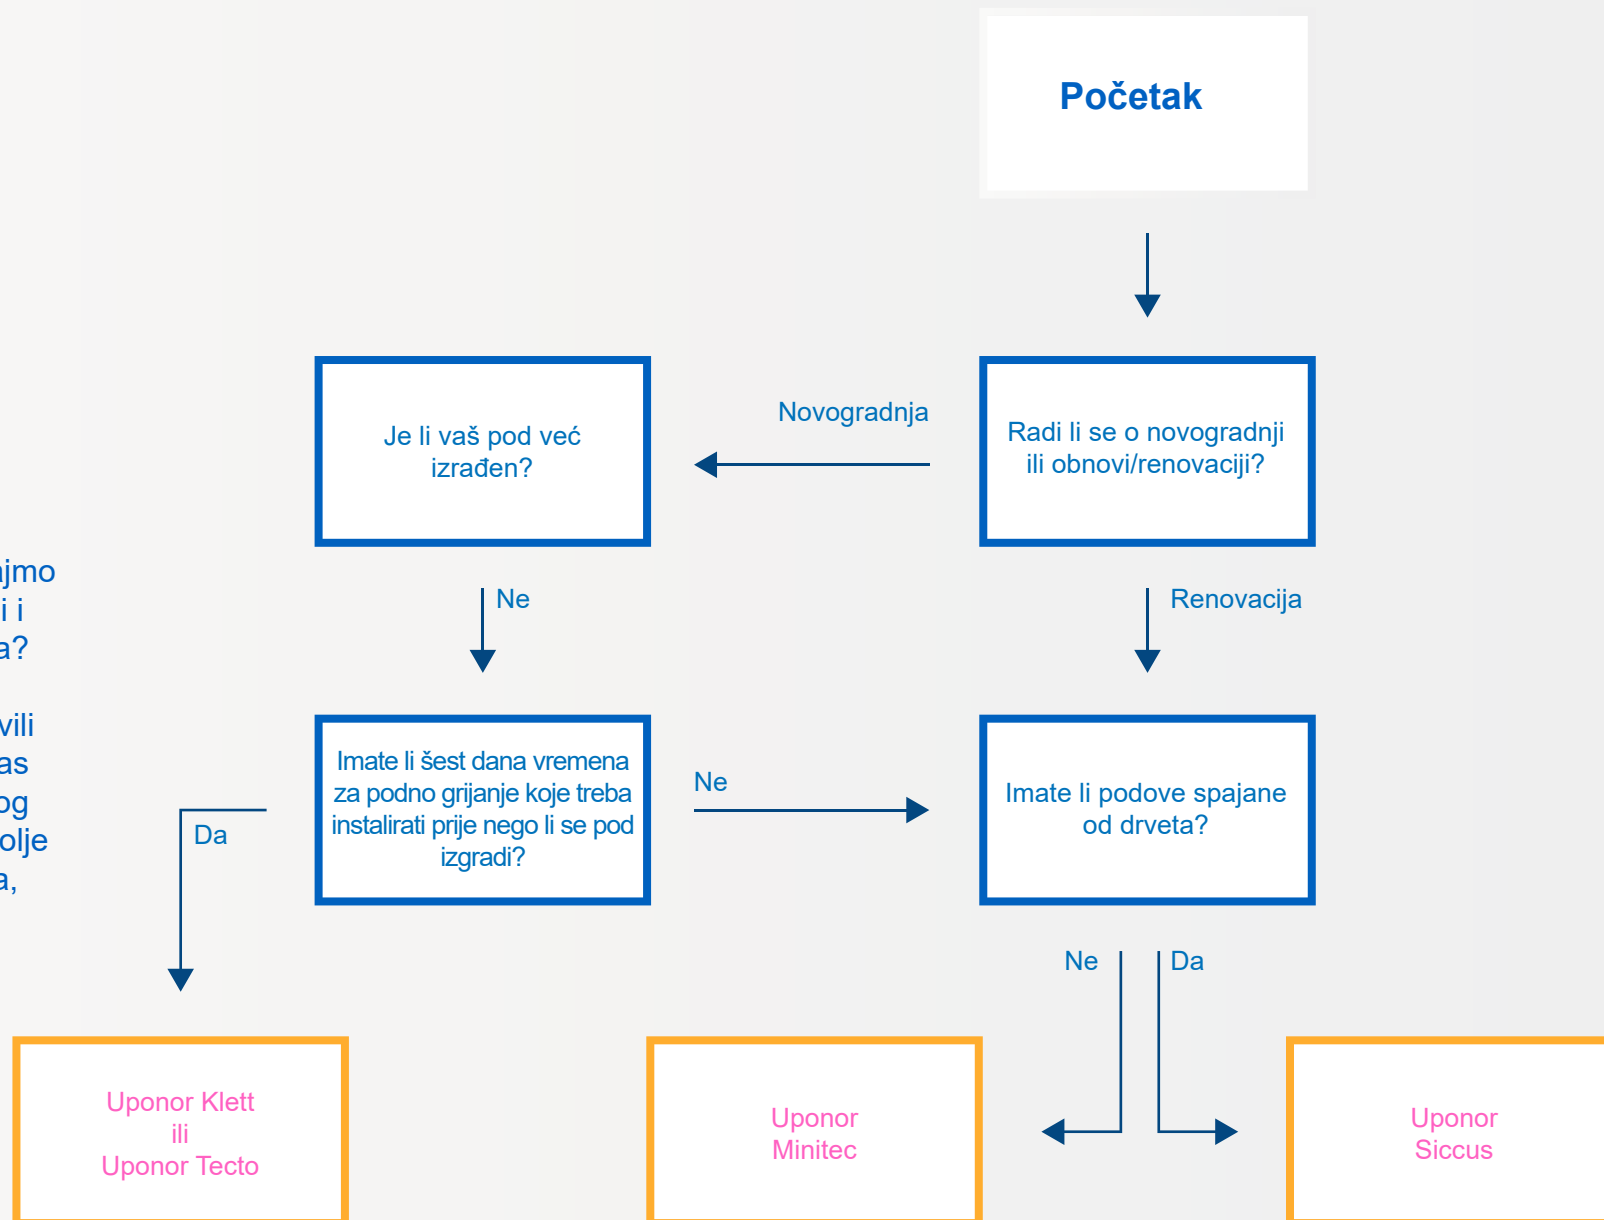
ijmo
i i
a?

vili
as
og
olje
a,

Početak

Novogradnja

Je li vaš pod već izrađen?

Radi li se o novogradnji ili obnovi/renovaciji?

Ne

Renovacija

Imate li šest dana vremena za podno grijanje koje treba instalirati prije nego li se pod izgradi?

Ne

Imate li podove spajane od drveta?

Da

Ne

Da

Uponor Klett
ili
Uponor Tecto

Uponor
Minitec

Uponor
Siccus